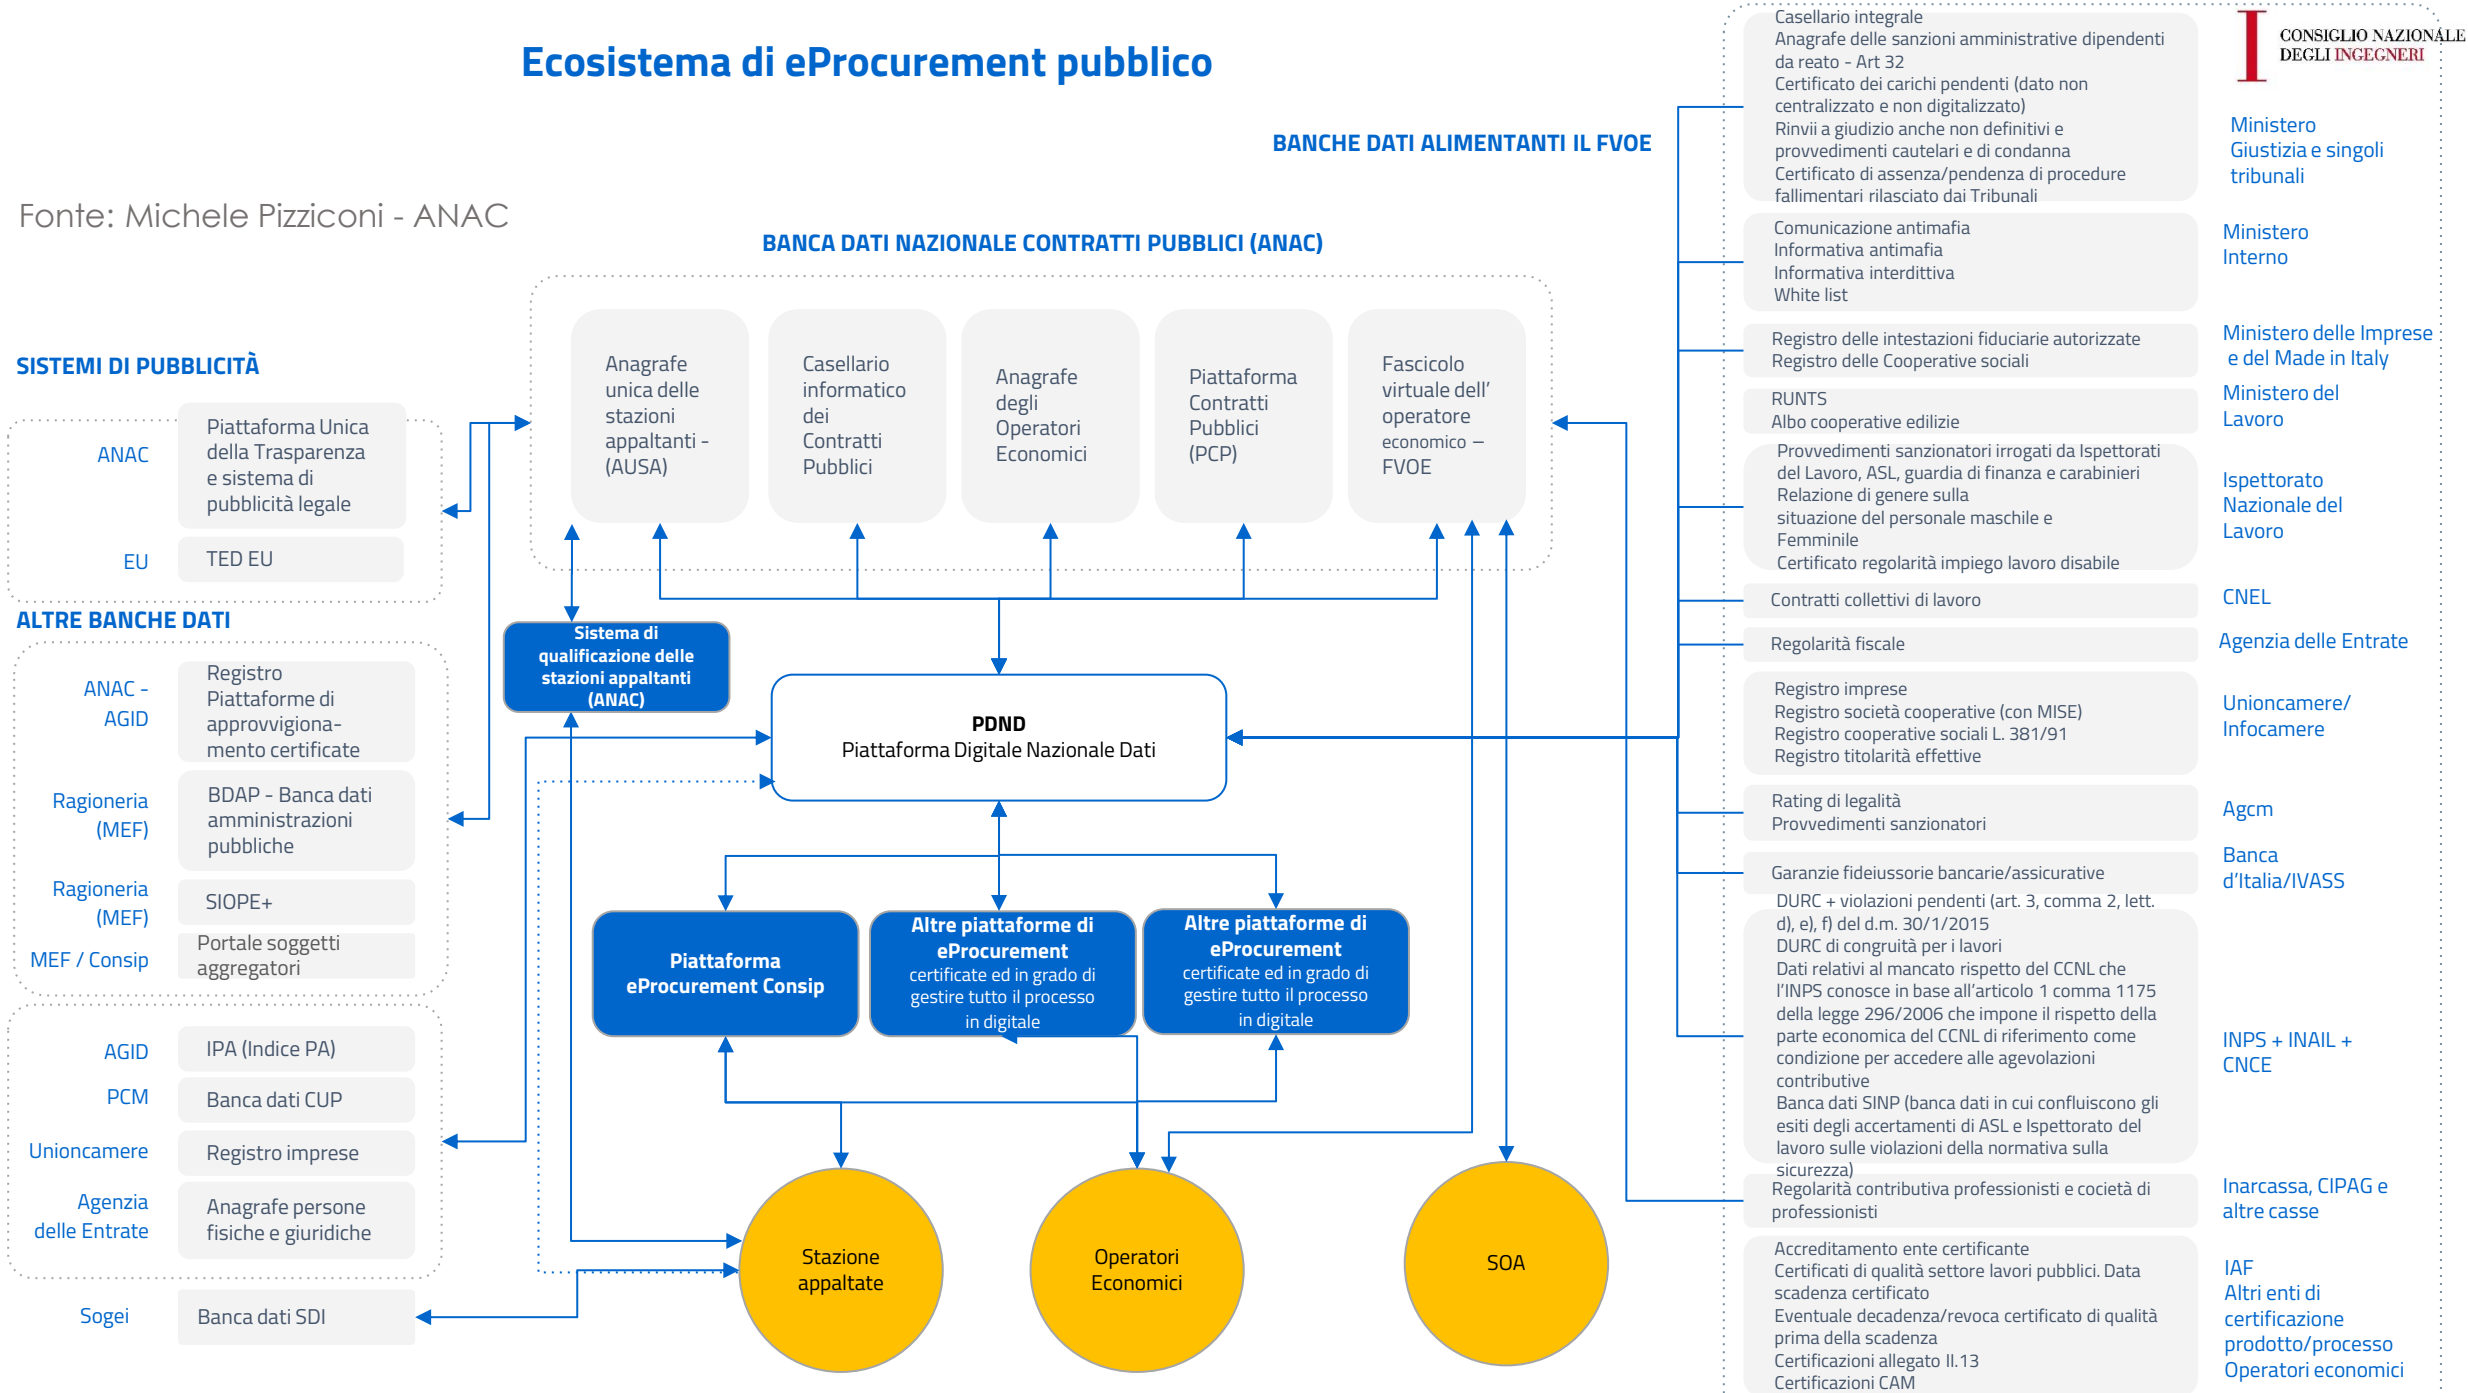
Ecosistema di eProcurement pubblico

Fonte: Michele Pizziconi - ANAC

CONSIGLIO NAZIONALE DEGLI INGEGNERI

BANCHE DATI ALIMENTANTI IL FVOE

BANCA DATI NAZIONALE CONTRATTI PUBBLICI (ANAC)

Anagrafe unica delle stazioni appaltanti - (AUSA)

Casellario informatico dei Contratti Pubblici

Anagrafe degli Operatori Economici

Piattaforma Contratti Pubblici (PCP)

Fascicolo virtuale dell' operatore economico – FVOE

SISTEMI DI PUBBLICITÀ

ANAC | Piattaforma Unica della Trasparenza e sistema di pubblicità legale
EU | TED EU

ALTRE BANCHE DATI

ANAC - AGID | Registro Piattaforme di approvvigiona-mento certificate
Ragioneria (MEF) | BDAP - Banca dati amministrazioni pubbliche
Ragioneria (MEF) | SIOPE+
MEF / Consip | Portale soggetti aggregatori

AGID | IPA (Indice PA)
PCM | Banca dati CUP
Unioncamere | Registro imprese
Agenzia delle Entrate | Anagrafe persone fisiche e giuridiche

Sogei | Banca dati SDI

Sistema di qualificazione delle stazioni appaltanti (ANAC)

PDND
Piattaforma Digitale Nazionale Dati

Piattaforma eProcurement Consip

Altre piattaforme di eProcurement certificate ed in grado di gestire tutto il processo in digitale

Altre piattaforme di eProcurement certificate ed in grado di gestire tutto il processo in digitale

Stazione appaltate

Operatori Economici

SOA

Casellario integrale
Anagrafe delle sanzioni amministrative dipendenti da reato - Art 32
Certificato dei carichi pendenti (dato non centralizzato e non digitalizzato)
Rinvii a giudizio anche non definitivi e provvedimenti cautelari e di condanna
Certificato di assenza/pendenza di procedure fallimentari rilasciato dai Tribunali
Ministero Giustizia e singoli tribunali

Comunicazione antimafia
Informativa antimafia
Informativa interdittiva
White list
Ministero Interno

Registro delle intestazioni fiduciarie autorizzate
Registro delle Cooperative sociali
Ministero delle Imprese e del Made in Italy

RUNTS
Albo cooperative edilizie
Ministero del Lavoro

Provvedimenti sanzionatori irrogati da Ispettorati del Lavoro, ASL, guardia di finanza e carabinieri
Relazione di genere sulla situazione del personale maschile e Femminile
Certificato regolarità impiego lavoro disabile
Ispettorato Nazionale del Lavoro

Contratti collettivi di lavoro
CNEL

Regolarità fiscale
Agenzia delle Entrate

Registro imprese
Registro società cooperative (con MISE)
Registro cooperative sociali L. 381/91
Registro titolarità effettive
Unioncamere/ Infocamere

Rating di legalità
Provvedimenti sanzionatori
Agcm

Garanzie fideiussorie bancarie/assicurative
Banca d'Italia/IVASS

DURC + violazioni pendenti (art. 3, comma 2, lett. d), e), f) del d.m. 30/1/2015
DURC di congruità per i lavori
Dati relativi al mancato rispetto del CCNL che l'INPS conosce in base all'articolo 1 comma 1175 della legge 296/2006 che impone il rispetto della parte economica del CCNL di riferimento come condizione per accedere alle agevolazioni contributive
Banca dati SINP (banca dati in cui confluiscono gli esiti degli accertamenti di ASL e Ispettorato del lavoro sulle violazioni della normativa sulla sicurezza)
INPS + INAIL + CNCE

Regolarità contributiva professionisti e cocietà di professionisti
Inarcassa, CIPAG e altre casse

Accreditamento ente certificante
Certificati di qualità settore lavori pubblici. Data scadenza certificato
Eventuale decadenza/revoca certificato di qualità prima della scadenza
Certificazioni allegato II.13
Certificazioni CAM
IAF
Altri enti di certificazione prodotto/processo Operatori economici